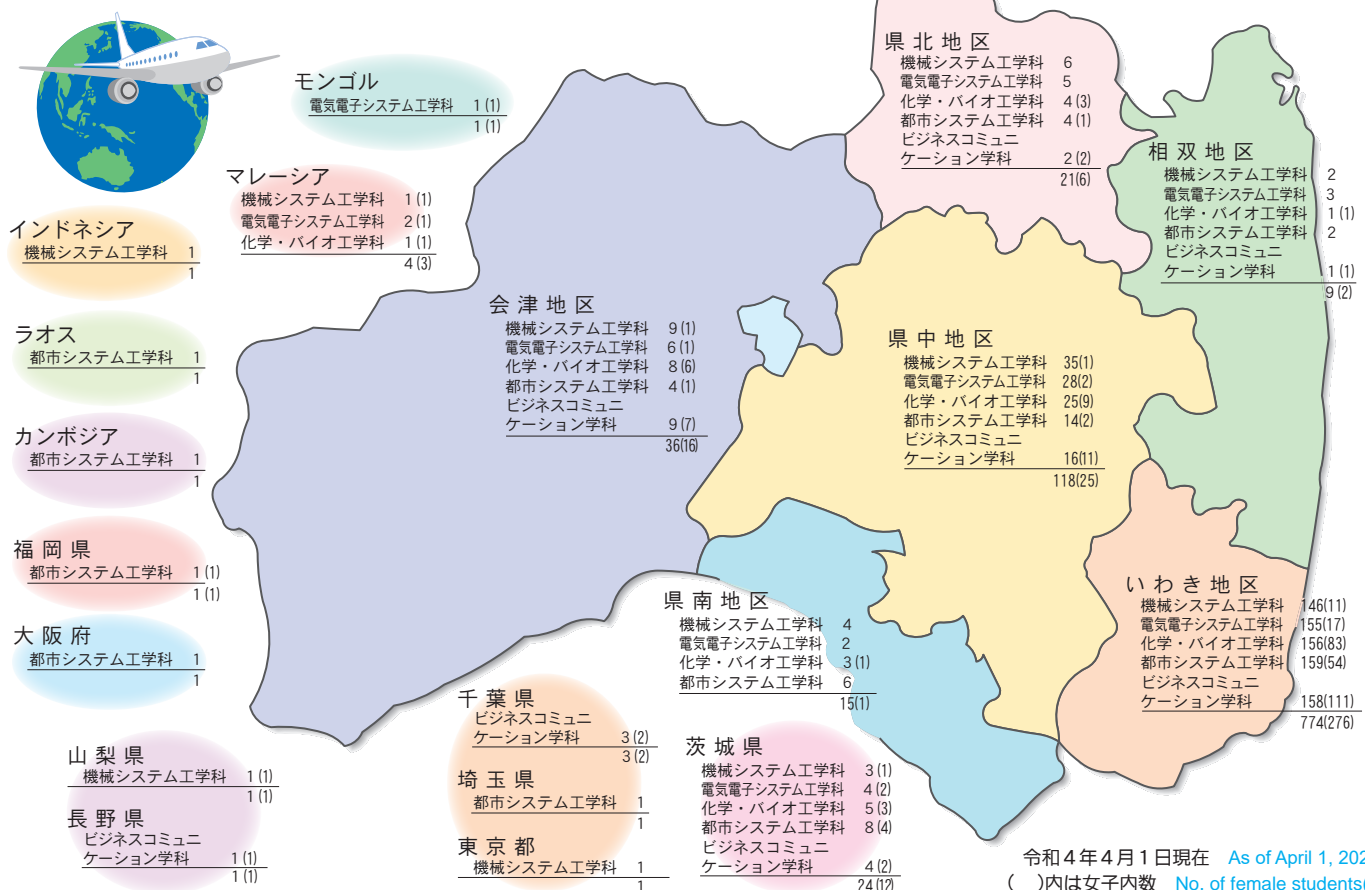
モンゴル
電気電子システム工学科 1 (1)
1 (1)

マレーシア
機械システム工学科 1 (1)
電気電子システム工学科 2 (1)
化学・バイオ工学科 1 (1)
4 (3)

インドネシア
機械システム工学科 1
1

ラオス
都市システム工学科 1
1

カンボジア
都市システム工学科 1
1

福岡県
都市システム工学科 1 (1)
1 (1)

大阪府
都市システム工学科 1
1

山梨県
機械システム工学科 1 (1)
1 (1)

長野県
ビジネスコミュニケーション学科 1 (1)
1 (1)

会津地区
機械システム工学科 9 (1)
電気電子システム工学科 6 (1)
化学・バイオ工学科 8 (6)
都市システム工学科 4 (1)
ビジネスコミュニケーション学科 9 (7)
36(16)

県北地区
機械システム工学科 6
電気電子システム工学科 5
化学・バイオ工学科 4 (3)
都市システム工学科 4 (1)
ビジネスコミュニケーション学科 2 (2)
21(6)

相双地区
機械システム工学科 2
電気電子システム工学科 3
化学・バイオ工学科 1 (1)
都市システム工学科 2
ビジネスコミュニケーション学科 1 (1)
9 (2)

県中地区
機械システム工学科 35(1)
電気電子システム工学科 28(2)
化学・バイオ工学科 25(9)
都市システム工学科 14(2)
ビジネスコミュニケーション学科 16(11)
118(25)

県南地区
機械システム工学科 4
電気電子システム工学科 2
化学・バイオ工学科 3 (1)
都市システム工学科 6
15(1)

いわき地区
機械システム工学科 146(11)
電気電子システム工学科 155(17)
化学・バイオ工学科 156(83)
都市システム工学科 159(54)
ビジネスコミュニケーション学科 158(111)
774(276)

千葉県
ビジネスコミュニケーション学科 3 (2)
3 (2)

埼玉県
都市システム工学科 1
1

東京都
機械システム工学科 1
1

茨城県
機械システム工学科 3 (1)
電気電子システム工学科 4 (2)
化学・バイオ工学科 5 (3)
都市システム工学科 8 (4)
ビジネスコミュニケーション学科 4 (2)
24 (12)

令和４年４月１日現在 As of April 1, 20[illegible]
( )内は女子内数 No. of female students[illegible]